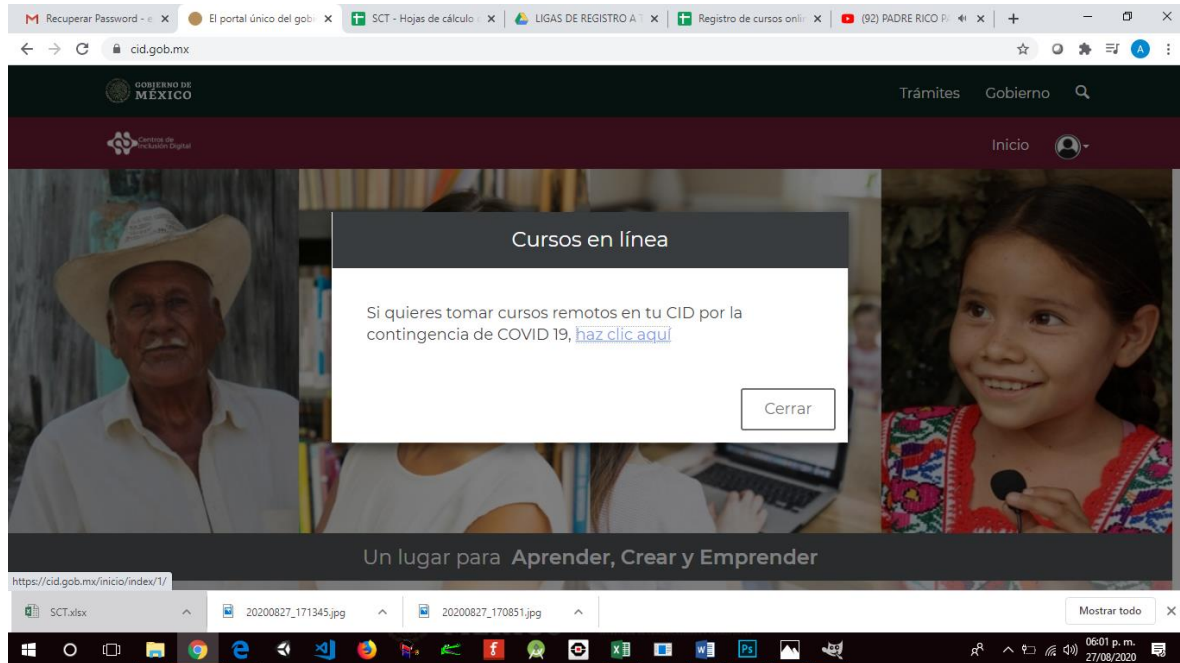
Recuperar Password - e ×
El portal único del gob ×
SCT - Hojas de cálculo ×
LIGAS DE REGISTRO A ×
Registro de cursos onli ×
(92) PADRE RICO P ×
+
cid.gob.mx
GOBIERNO DE MÉXICO
Trámites Gobierno
Centros de Inclusión Digital
Inicio
Cursos en línea
Si quieres tomar cursos remotos en tu CID por la contingencia de COVID 19, haz clic aquí
Cerrar
Un lugar para Aprender, Crear y Emprender
https://cid.gob.mx/inicio/index/1/
SCT.xlsx
20200827_171345.jpg
20200827_170851.jpg
Mostrar todo
06:01 p. m.
27/08/2020